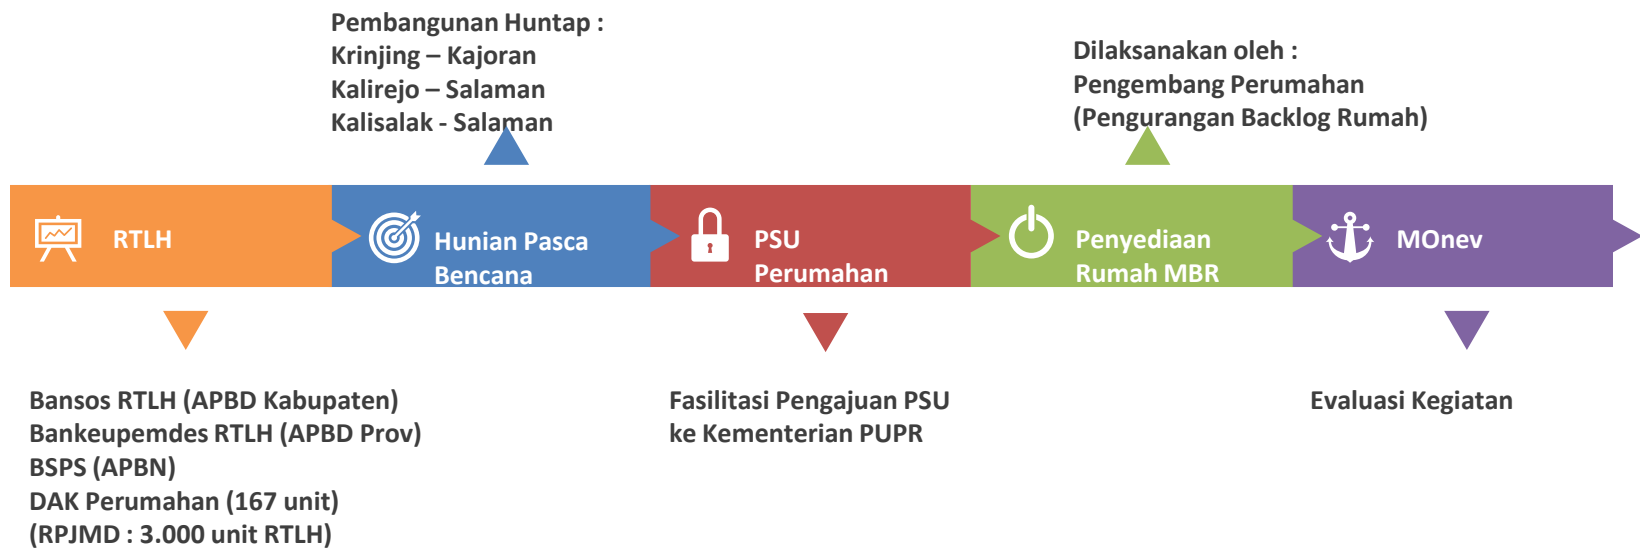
Pembangunan Huntap :
Krinjing – Kajoran
Kalirejo – Salaman
Kalisalak - Salaman

Dilaksanakan oleh :
Pengembang Perumahan
(Pengurangan Backlog Rumah)

RTLH

Hunian Pasca Bencana

PSU Perumahan

Penyediaan Rumah MBR

MOnev

Bansos RTLH (APBD Kabupaten)
Bankeupemdes RTLH (APBD Prov)
BSPS (APBN)
DAK Perumahan (167 unit)
(RPJMD : 3.000 unit RTLH)

Fasilitasi Pengajuan PSU
ke Kementerian PUPR

Evaluasi Kegiatan